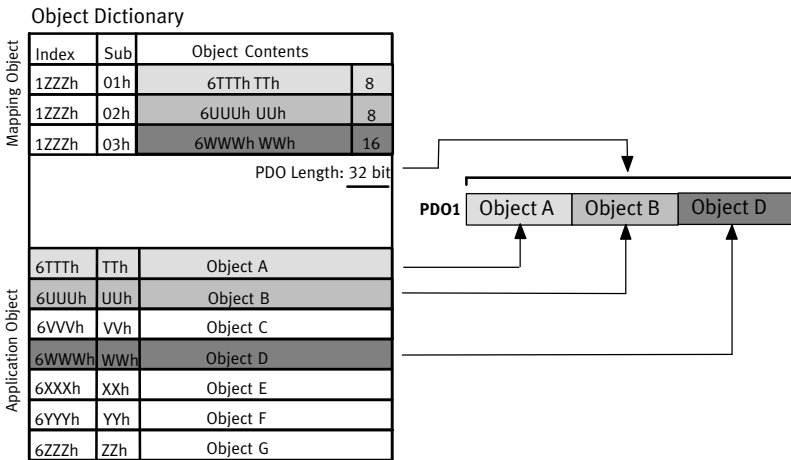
Object Dictionary

Mapping Object

| Index | Sub | Object Contents | |
|---|---|---|---|
| 1ZZZh | 01h | 6TTTh TTh | 8 |
| 1ZZZh | 02h | 6UUUh UUh | 8 |
| 1ZZZh | 03h | 6WWWh WWh | 16 |

PDO Length: 32 bit

Application Object

| | | |
|---|---|---|
| 6TTTh | TTh | Object A |
| 6UUUh | UUh | Object B |
| 6VVVh | VVh | Object C |
| 6WWWh | WWh | Object D |
| 6XXXh | XXh | Object E |
| 6YYYh | YYh | Object F |
| 6ZZZh | ZZh | Object G |

PDO1

| Object A | Object B | Object D |
|---|---|---|